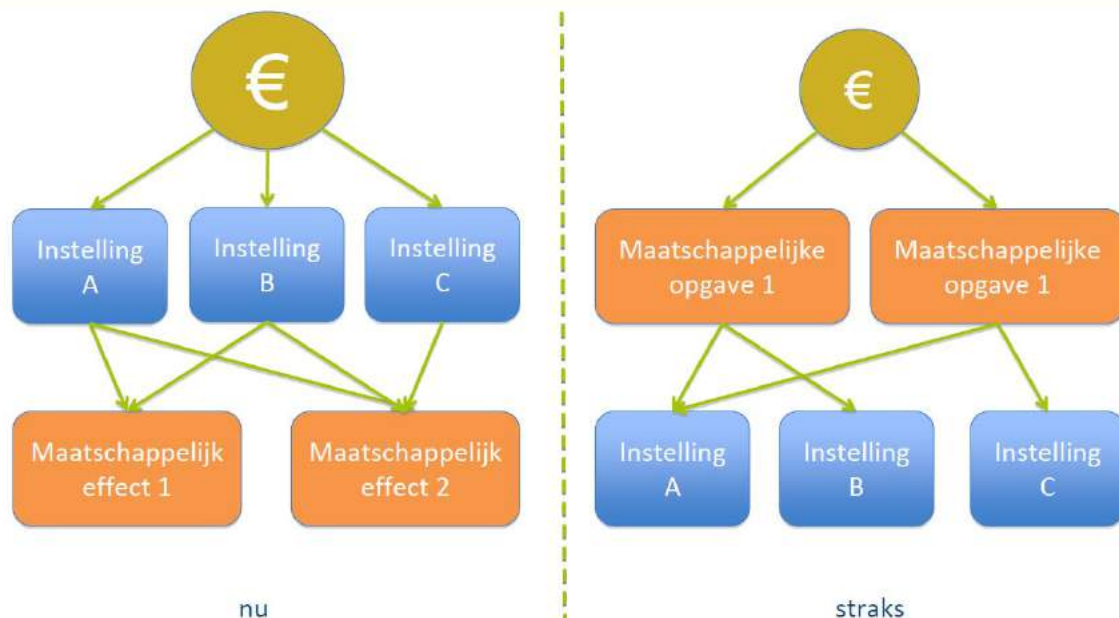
€

Instelling A

Instelling B

Instelling C

Maatschappelijk effect 1

Maatschappelijk effect 2

nu

€

Maatschappelijke opgave 1

Maatschappelijke opgave 1

Instelling A

Instelling B

Instelling C

straks